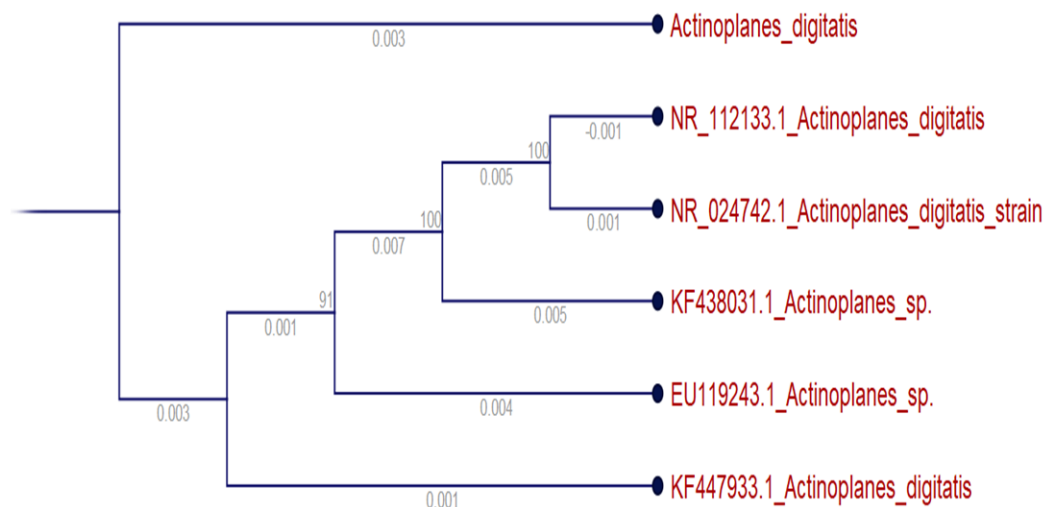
Actinoplanes_digitatis
0.003
NR_112133.1_Actinoplanes_digitatis
-0.001
100
0.005
NR_024742.1_Actinoplanes_digitatis_strain
0.001
100
0.007
KF438031.1_Actinoplanes_sp.
0.005
91
0.001
EU119243.1_Actinoplanes_sp.
0.004
0.003
KF447933.1_Actinoplanes_digitatis
0.001